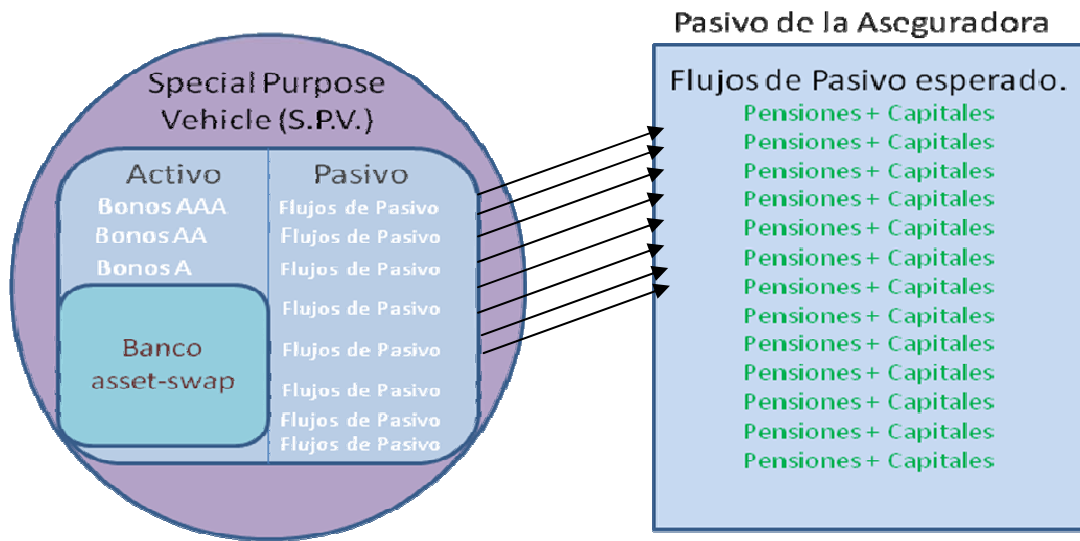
Special Purpose Vehicle (S.P.V.)

Activo

Bonos AAA
Bonos AA
Bonos A

Banco
asset-swap

Pasivo

Flujos de Pasivo
Flujos de Pasivo
Flujos de Pasivo
Flujos de Pasivo
Flujos de Pasivo
Flujos de Pasivo
Flujos de Pasivo
Flujos de Pasivo

Pasivo de la Aseguradora

Flujos de Pasivo esperado.
Pensiones + Capitales
Pensiones + Capitales
Pensiones + Capitales
Pensiones + Capitales
Pensiones + Capitales
Pensiones + Capitales
Pensiones + Capitales
Pensiones + Capitales
Pensiones + Capitales
Pensiones + Capitales
Pensiones + Capitales
Pensiones + Capitales
Pensiones + Capitales